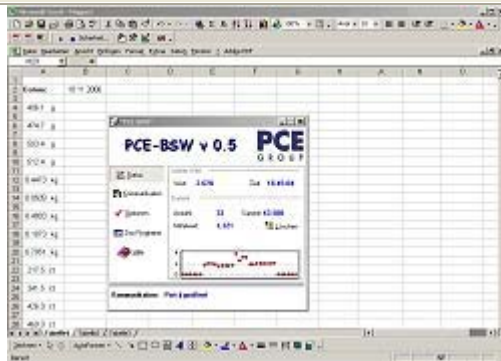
PCE-BSW v 0.5

PCE
GROUP

Datum:

Status

Kommunikation

Optionen

Zur Programm

Hilfe

Kommunikation: Port geöffnet

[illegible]

469.1 g
474.7 g
503.4 g
512.4 g
0.4413 kg
0.5505 kg
0.4850 kg
0.1072 kg
0.7061 kg
217.5 ct
341.5 ct
409.3 ct

Tabelle1 / Tabelle2 / Tabelle3

Bereit